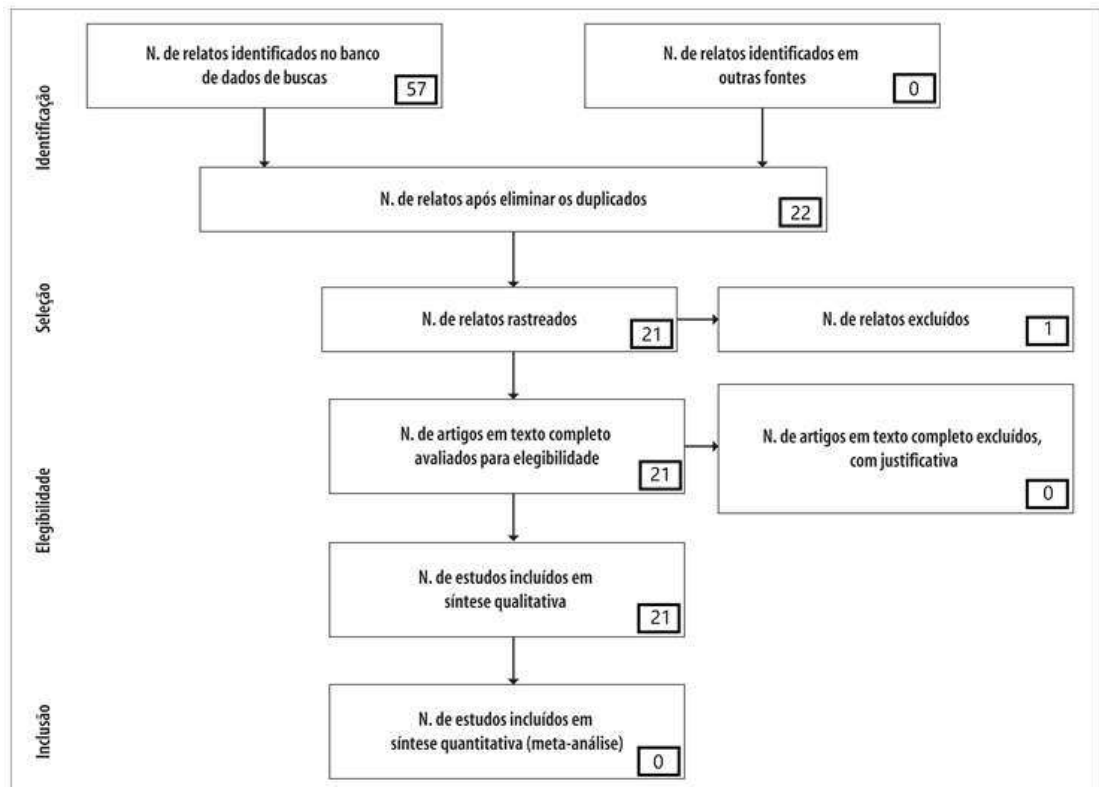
Identificação

N. de relatos identificados no banco de dados de buscas
57

N. de relatos identificados em outras fontes
0

N. de relatos após eliminar os duplicados
22

Seleção

N. de relatos rastreados
21

N. de relatos excluídos
1

Elegibilidade

N. de artigos em texto completo avaliados para elegibilidade
21

N. de artigos em texto completo excluídos, com justificativa
0

N. de estudos incluídos em síntese qualitativa
21

Inclusão

N. de estudos incluídos em síntese quantitativa (meta-análise)
0